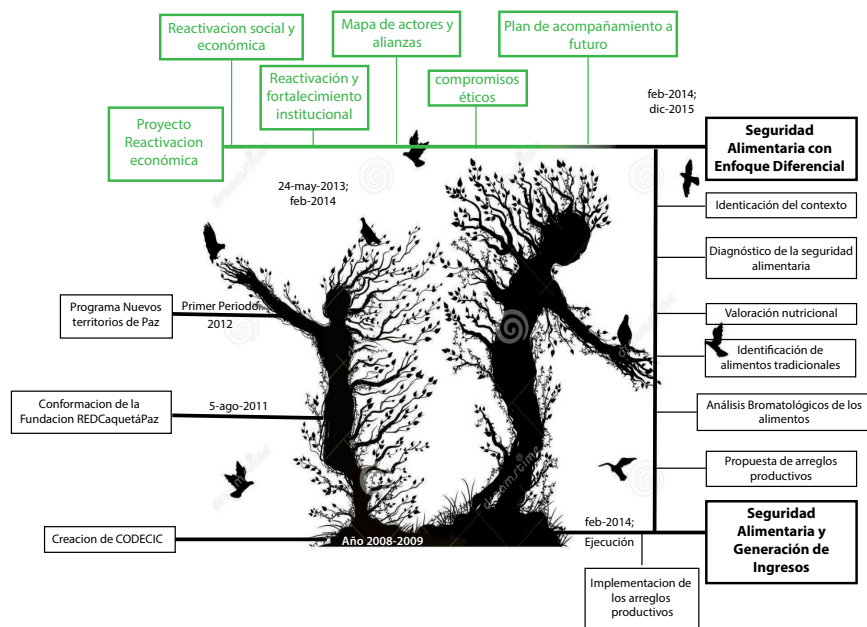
Reactivacion social y económica

Mapa de actores y alianzas

Plan de acompañamiento a futuro

Reactivación y fortalecimiento institucional

compromisos éticos

Proyecto Reactivacion económica

feb-2014; dic-2015

Seguridad Alimentaria con Enfoque Diferencial

24-may-2013; feb-2014

Identicación del contexto

Diagnóstico de la seguridad alimentaria

Programa Nuevos territorios de Paz

Primer Periodo 2012

Valoración nutricional

Identificación de alimentos tradicionales

Conformacion de la Fundacion REDCaquetáPaz

5-ago-2011

Análisis Bromatológicos de los alimentos

Propuesta de arreglos productivos

feb-2014; Ejecución

Seguridad Alimentaria y Generación de Ingresos

Creacion de CODECIC

Año 2008-2009

Implementacion de los arreglos productivos